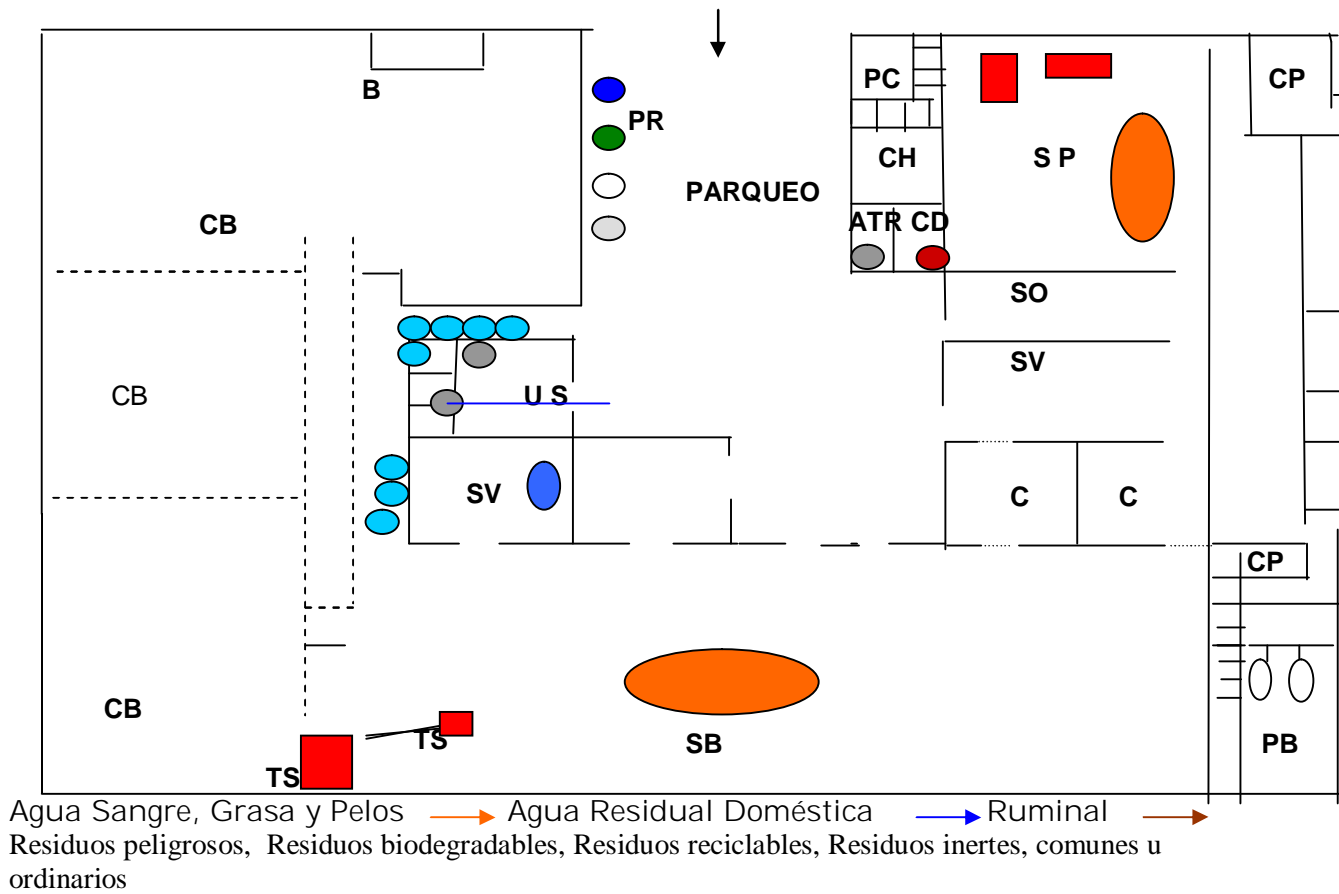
B
PR
PARQUEO
CB
CB
CB
U S
SV
PC
CP
CH
S P
ATR CD
SO
SV
C
C
CP
PB
SB
TS
TS

Agua Sangre, Grasa y Pelos Agua Residual Doméstica Ruminal
Residuos peligrosos, Residuos biodegradables, Residuos reciclables, Residuos inertes, comunes u ordinarios